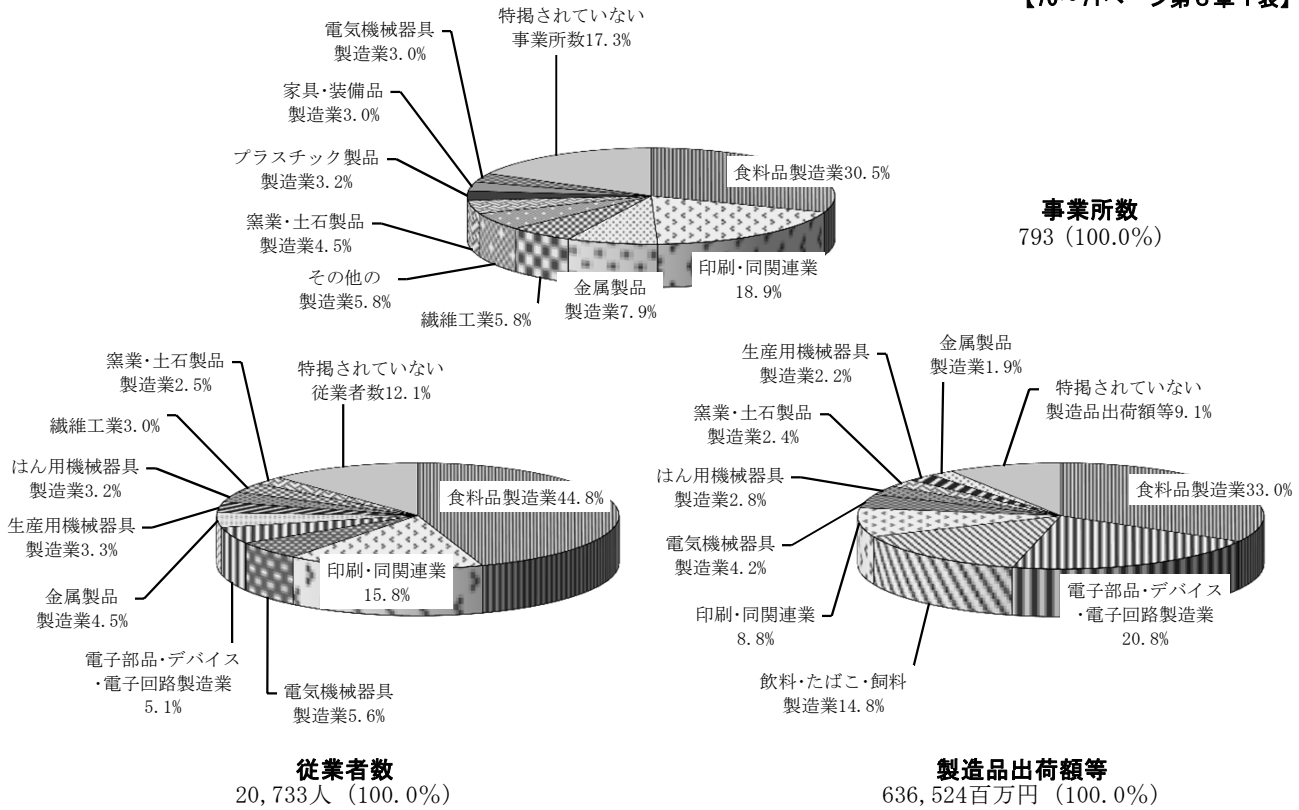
【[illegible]ページ第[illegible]章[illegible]表】

電気機械器具製造業3.0%

特掲されていない事業所数17.3%

家具･装備品製造業3.0%

プラスチック製品製造業3.2%

食料品製造業30.5%

窯業･土石製品製造業4.5%

事業所数
793（100.0%）

その他の製造業5.8%

印刷･同関連業18.9%

金属製品製造業7.9%

繊維工業5.8%

窯業･土石製品製造業2.5%

特掲されていない従業者数12.1%

繊維工業3.0%

はん用機械器具製造業3.2%

食料品製造業44.8%

生産用機械器具製造業3.3%

印刷･同関連業15.8%

金属製品製造業4.5%

電子部品･デバイス･電子回路製造業5.1%

電気機械器具製造業5.6%

従業者数
20,733人（100.0%）

生産用機械器具製造業2.2%

金属製品製造業1.9%

特掲されていない製造品出荷額等9.1%

窯業･土石製品製造業2.4%

はん用機械器具製造業2.8%

食料品製造業33.0%

電気機械器具製造業4.2%

電子部品･デバイス･電子回路製造業20.8%

印刷･同関連業8.8%

飲料･たばこ･飼料製造業14.8%

製造品出荷額等
636,524百万円（100.0%）